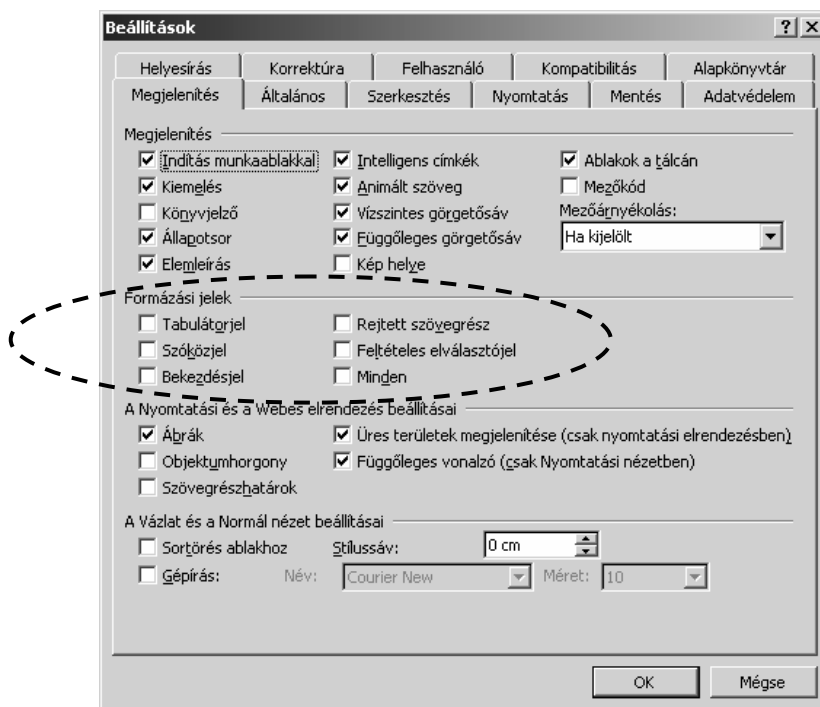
Beállítások ? X

Helyesírás | Korrektúra | Felhasználó | Kompatibilitás | Alapkönyvtár
Megjelenítés | Általános | Szerkesztés | Nyomtatás | Mentés | Adatvédelem

Megjelenítés
☑ Indítás munkaablakkal ☑ Intelligens címkék ☑ Ablakok a tálcán
☑ Kiemelés ☑ Animált szöveg ☐ Mezőkód
☐ Könyvjelző ☑ Vízszintes görgetősáv Mezőárnyékolás:
☑ Állapotsor ☑ Függőleges görgetősáv Ha kijelölt
☑ Elemleírás ☐ Kép helye

Formázási jelek
☐ Tabulátorjel ☐ Rejtett szövegrész
☐ Szóközjel ☐ Feltételes elválasztójel
☐ Bekezdésjel ☐ Minden

A Nyomtatási és a Webes elrendezés beállításai
☑ Ábrák ☑ Üres területek megjelenítése (csak nyomtatási elrendezésben)
☐ Objektumhorgony ☑ Függőleges vonalzó (csak Nyomtatási nézetben)
☐ Szövegrészhatárok

A Vázlat és a Normál nézet beállításai
☐ Sortörés ablakhoz Stílussáv: 0 cm
☐ Gépírás: Név: Courier New Méret: 10

OK Mégse